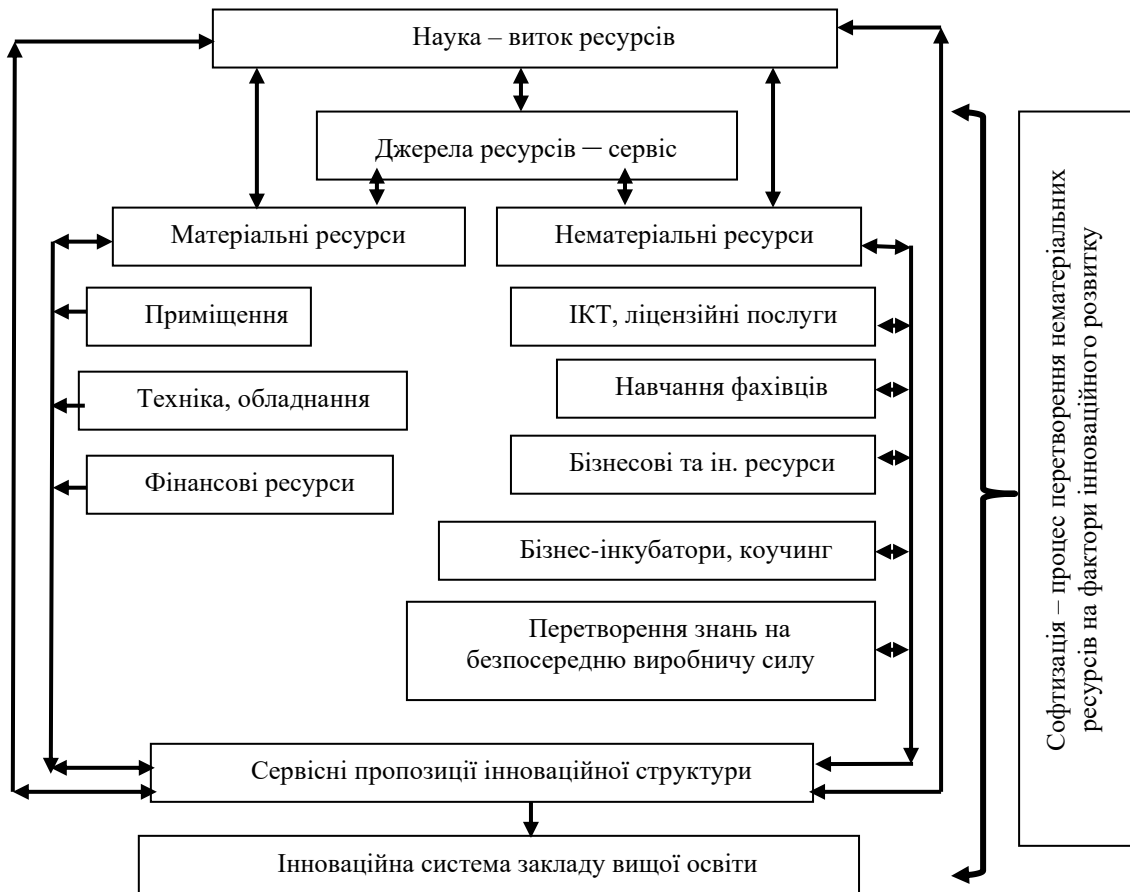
Наука – виток ресурсів

Джерела ресурсів ─ сервіс

Матеріальні ресурси

Нематеріальні ресурси

Приміщення

Техніка, обладнання

Фінансові ресурси

ІКТ, ліцензійні послуги

Навчання фахівців

Бізнесові та ін. ресурси

Бізнес-інкубатори, коучинг

Перетворення знань на безпосередню виробничу силу

Сервісні пропозиції інноваційної структури

Інноваційна система закладу вищої освіти

Софтизація – процес перетворення нематеріальних ресурсів на фактори інноваційного розвитку